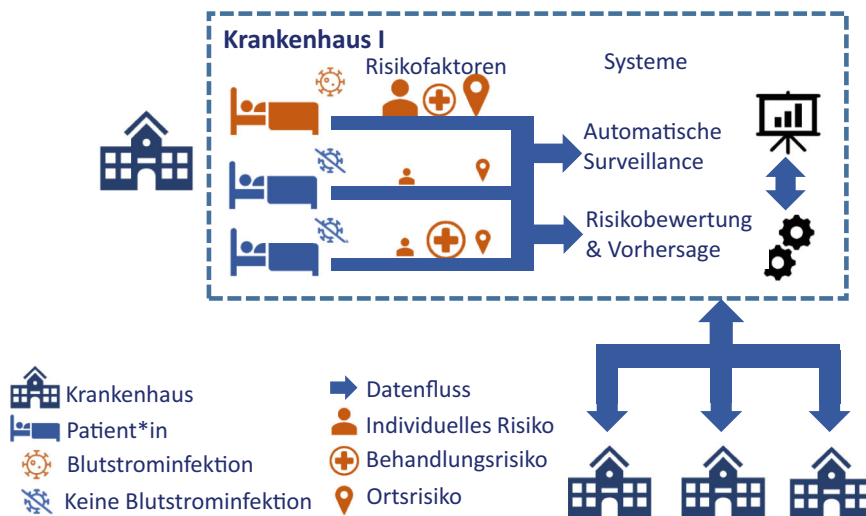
Krankenhaus I

Risikofaktoren

Systeme

Automatische Surveillance

Risikobewertung & Vorhersage

Krankenhaus

Patient*in

Blutstrominfektion

Keine Blutstrominfektion

Datenfluss

Individuelles Risiko

Behandlungsrisiko

Ortsrisiko